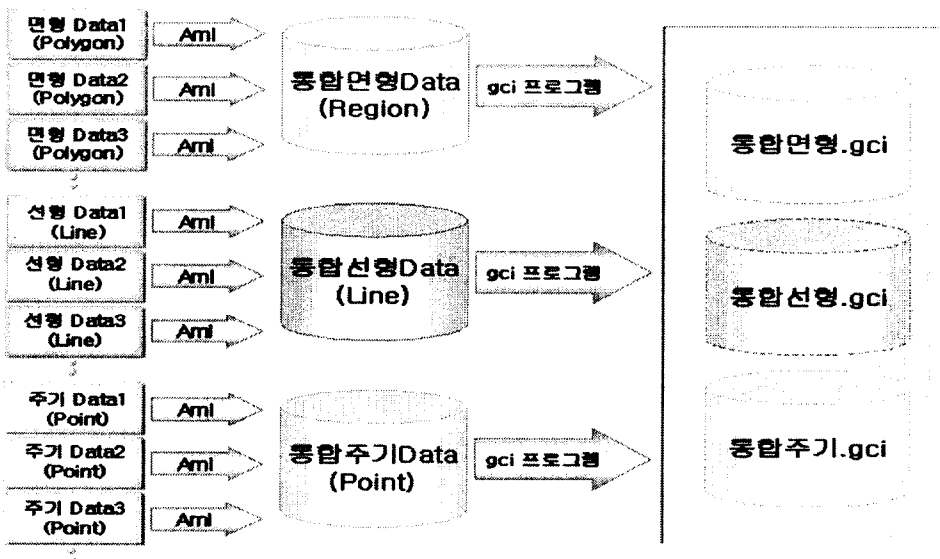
면형 Data1 (Polygon)
Aml
면형 Data2 (Polygon)
Aml
면형 Data3 (Polygon)
Aml
통합면형Data (Region)
gci 프로그램
통합면형.gci

선형 Data1 (Line)
Aml
선형 Data2 (Line)
Aml
선형 Data3 (Line)
Aml
통합선형Data (Line)
gci 프로그램
통합선형.gci

주기 Data1 (Point)
Aml
주기 Data2 (Point)
Aml
주기 Data3 (Point)
Aml
통합주기Data (Point)
gci 프로그램
통합주기.gci